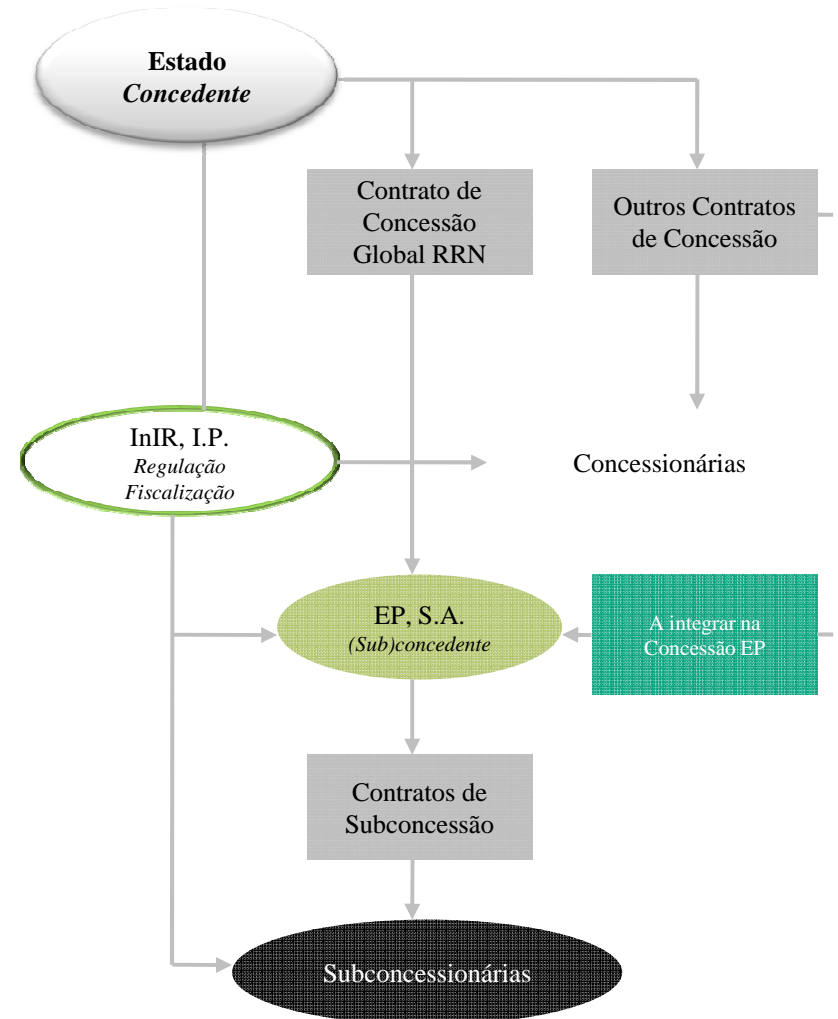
Estado
*Concedente*

Contrato de Concessão Global RRN

Outros Contratos de Concessão

InIR, I.P.
*Regulação*
*Fiscalização*

Concessionárias

EP, S.A.
*(Sub)concedente*

A integrar na Concessão EP

Contratos de Subconcessão

Subconcessionárias